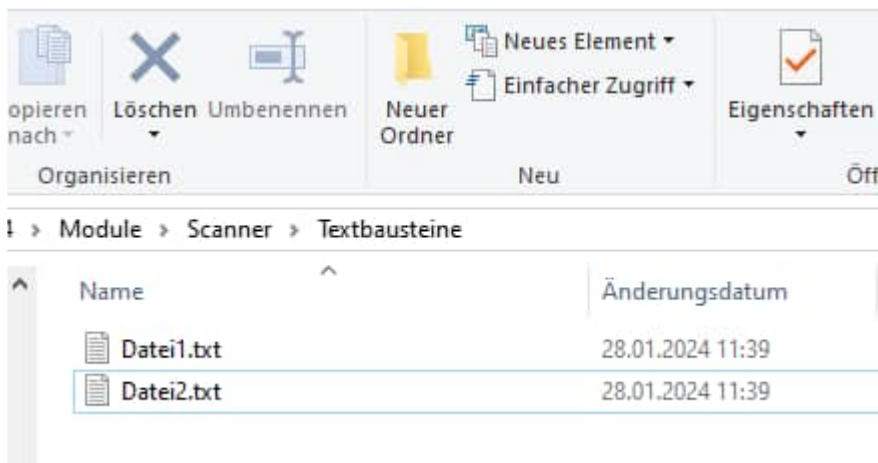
opieren nach

Löschen

Umbenennen

Neuer Ordner

Neues Element

Einfacher Zugriff

Eigenschaften

Organisieren

Neu

Öff

› Module › Scanner › Textbausteine

Name

Änderungsdatum

Datei1.txt 28.01.2024 11:39

Datei2.txt 28.01.2024 11:39